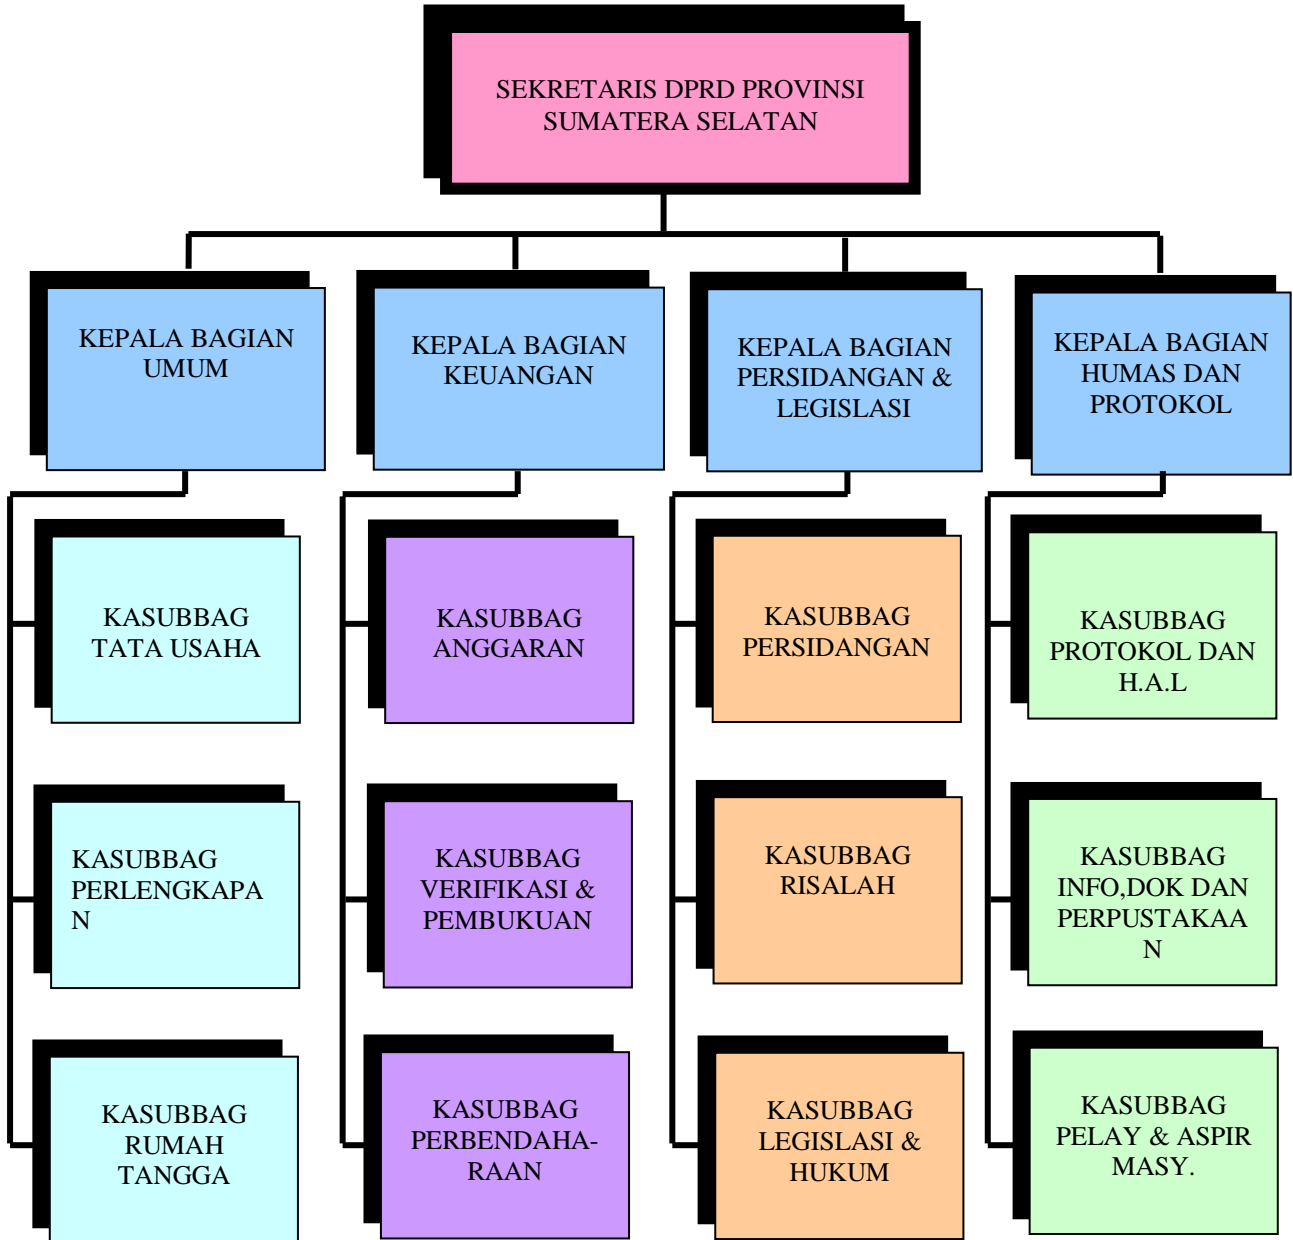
SEKRETARIS DPRD PROVINSI SUMATERA SELATAN

KEPALA BAGIAN UMUM

KEPALA BAGIAN KEUANGAN

KEPALA BAGIAN PERSIDANGAN & LEGISLASI

KEPALA BAGIAN HUMAS DAN PROTOKOL

KASUBBAG TATA USAHA

KASUBBAG PERLENGKAPAN

KASUBBAG RUMAH TANGGA

KASUBBAG ANGGARAN

KASUBBAG VERIFIKASI & PEMBUKUAN

KASUBBAG PERBENDAHARAAN

KASUBBAG PERSIDANGAN

KASUBBAG RISALAH

KASUBBAG LEGISLASI & HUKUM

KASUBBAG PROTOKOL DAN H.A.L

KASUBBAG INFO,DOK DAN PERPUSTAKAAN

KASUBBAG PELAY & ASPIR MASY.